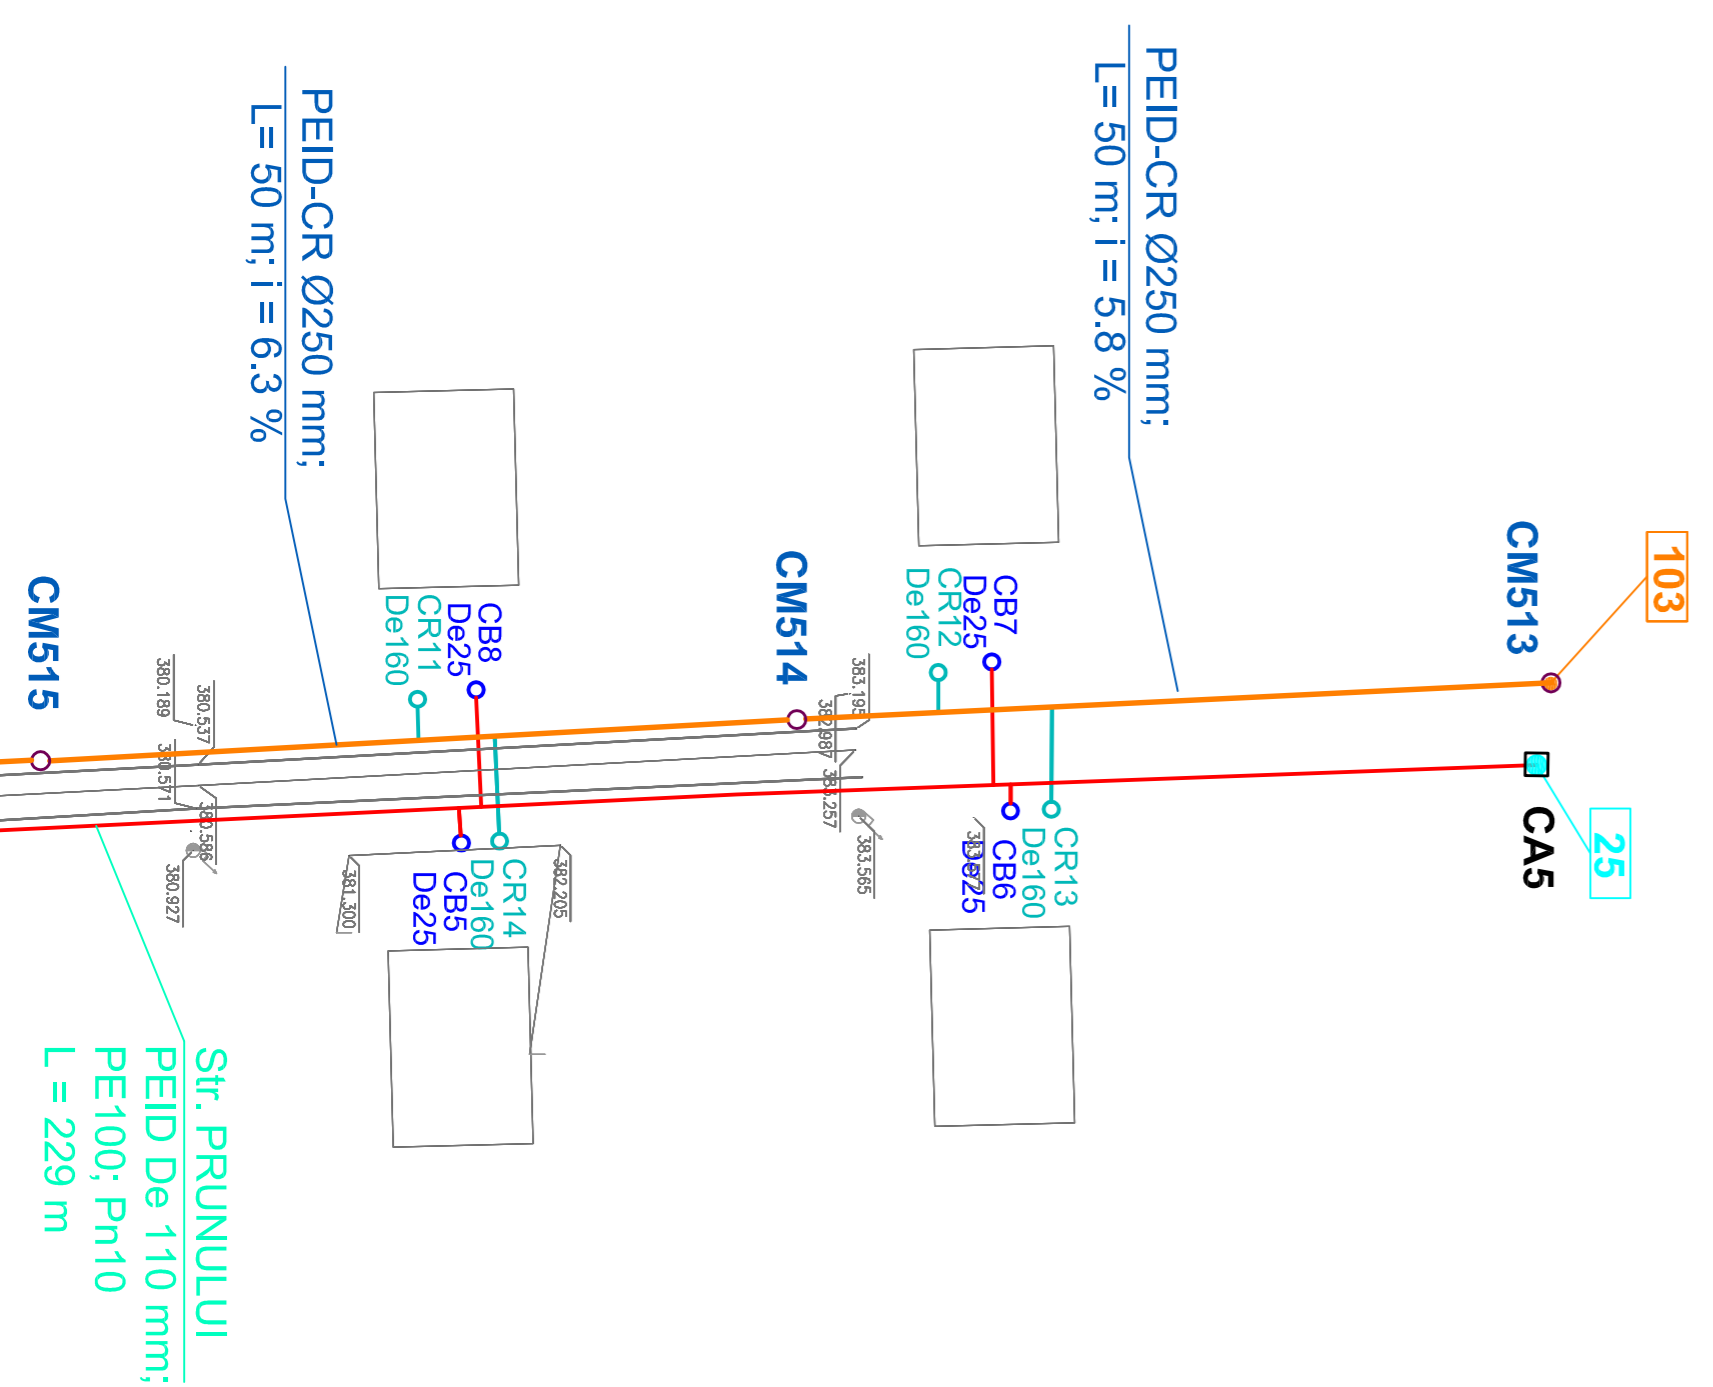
PEID-CR Ø250 mm;
L= 50 m; i = 5.8 %

PEID-CR Ø250 mm;
L= 50 m; i = 6.3 %

CM513

103

CM514

CB7
De25
CR12
De160

CB8
De25
CR11
De160

CM515

380.189
380.537
380.571
380.586
380.927

383.195
382.987
383.257
383.565

CA5

25

CR13
De160
CB6
De25

CR14
De160
CB5
De25

381.300
382.205

Str. PRUNULUI
PEID De 110 mm;
PE100; Pn10
L = 229 m